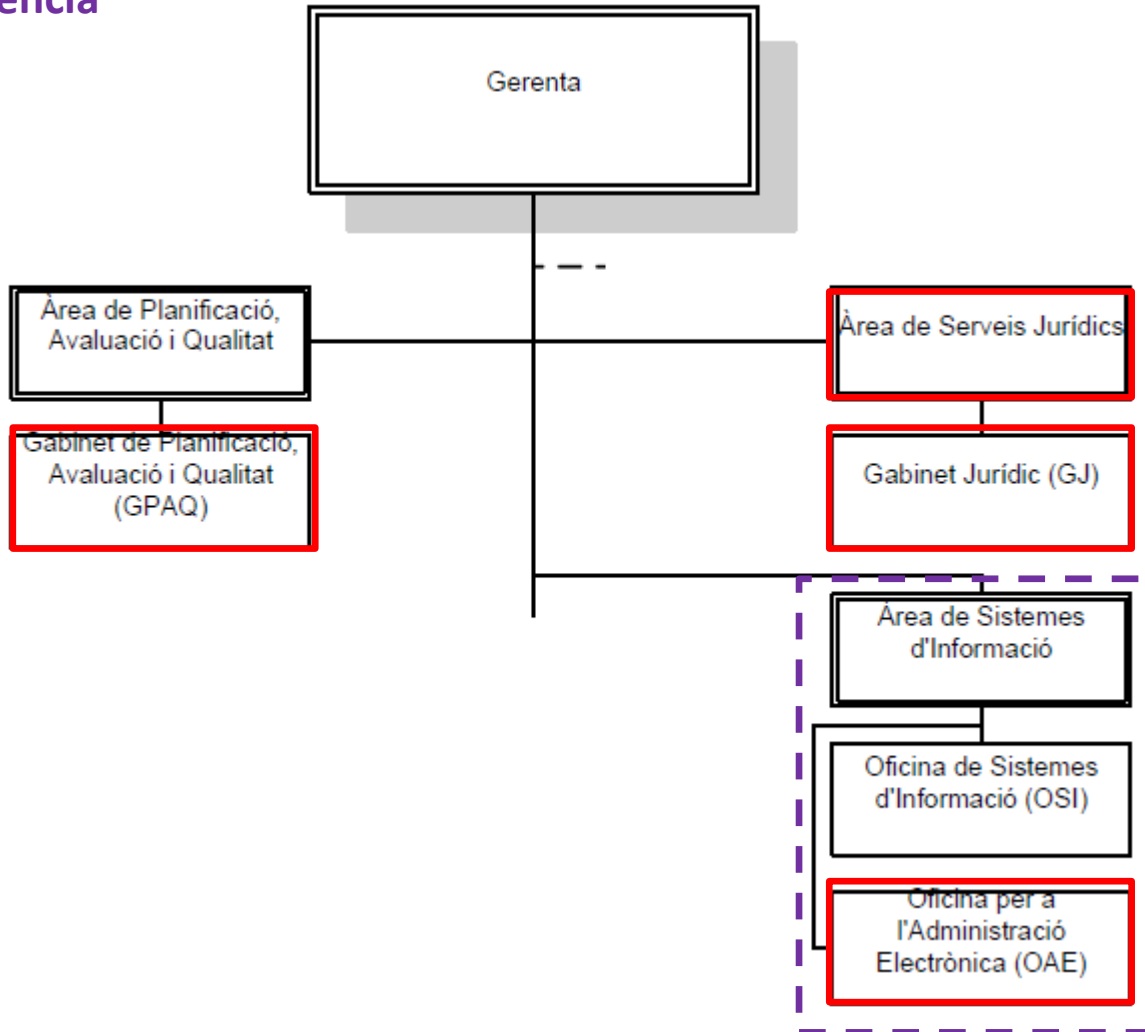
encia

Gerenta

Àrea de Planificació, Avaluació i Qualitat

Gabinet de Planificació, Avaluació i Qualitat (GPAQ)

Àrea de Serveis Jurídics

Gabinet Jurídic (GJ)

Àrea de Sistemes d'Informació

Oficina de Sistemes d'Informació (OSI)

Oficina per a l'Administració Electrònica (OAE)